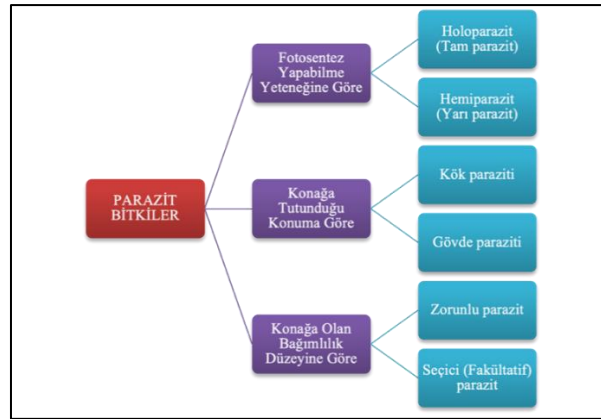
PARAZİT BİTKİLER

Fotosentez Yapabilme Yeteneğine Göre

Holoparazit (Tam parazit)

Hemiparazit (Yarı parazit)

Konağa Tutunduğu Konuma Göre

Kök paraziti

Gövde paraziti

Konağa Olan Bağımlılık Düzeyine Göre

Zorunlu parazit

Seçici (Fakültatif) parazit